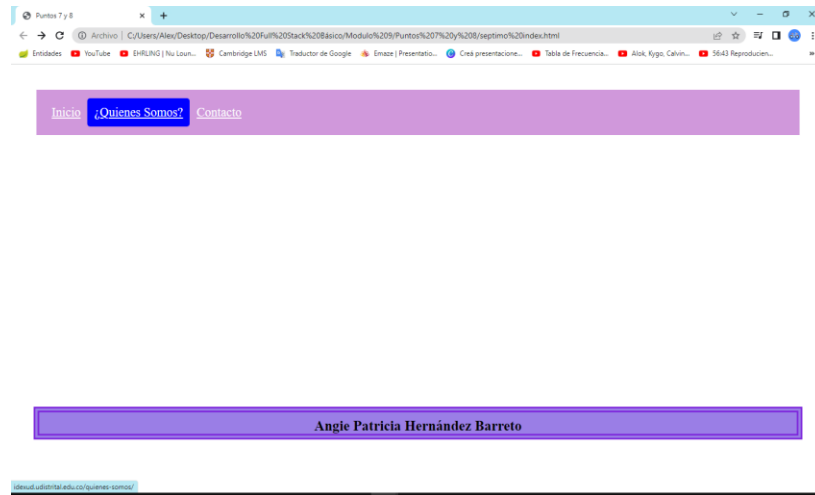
Puntos 7 y 8
Archivo | C:/Users/Alex/Desktop/Desarrollo%20Full%20Stack%20Básico/Modulo%209/Puntos%207%20y%208/septimo%20index.html
Entidades YouTube EHRLING | Nu Loun... Cambridge LMS Traductor de Google Emaze | Presentatio... Creá presentacione... Tabla de Frecuencia... Alok, Kygo, Calvin... 56:43 Reproducien...

Inicio ¿Quienes Somos? Contacto

Angie Patricia Hernández Barreto

idexud.udistrital.edu.co/quienes-somos/